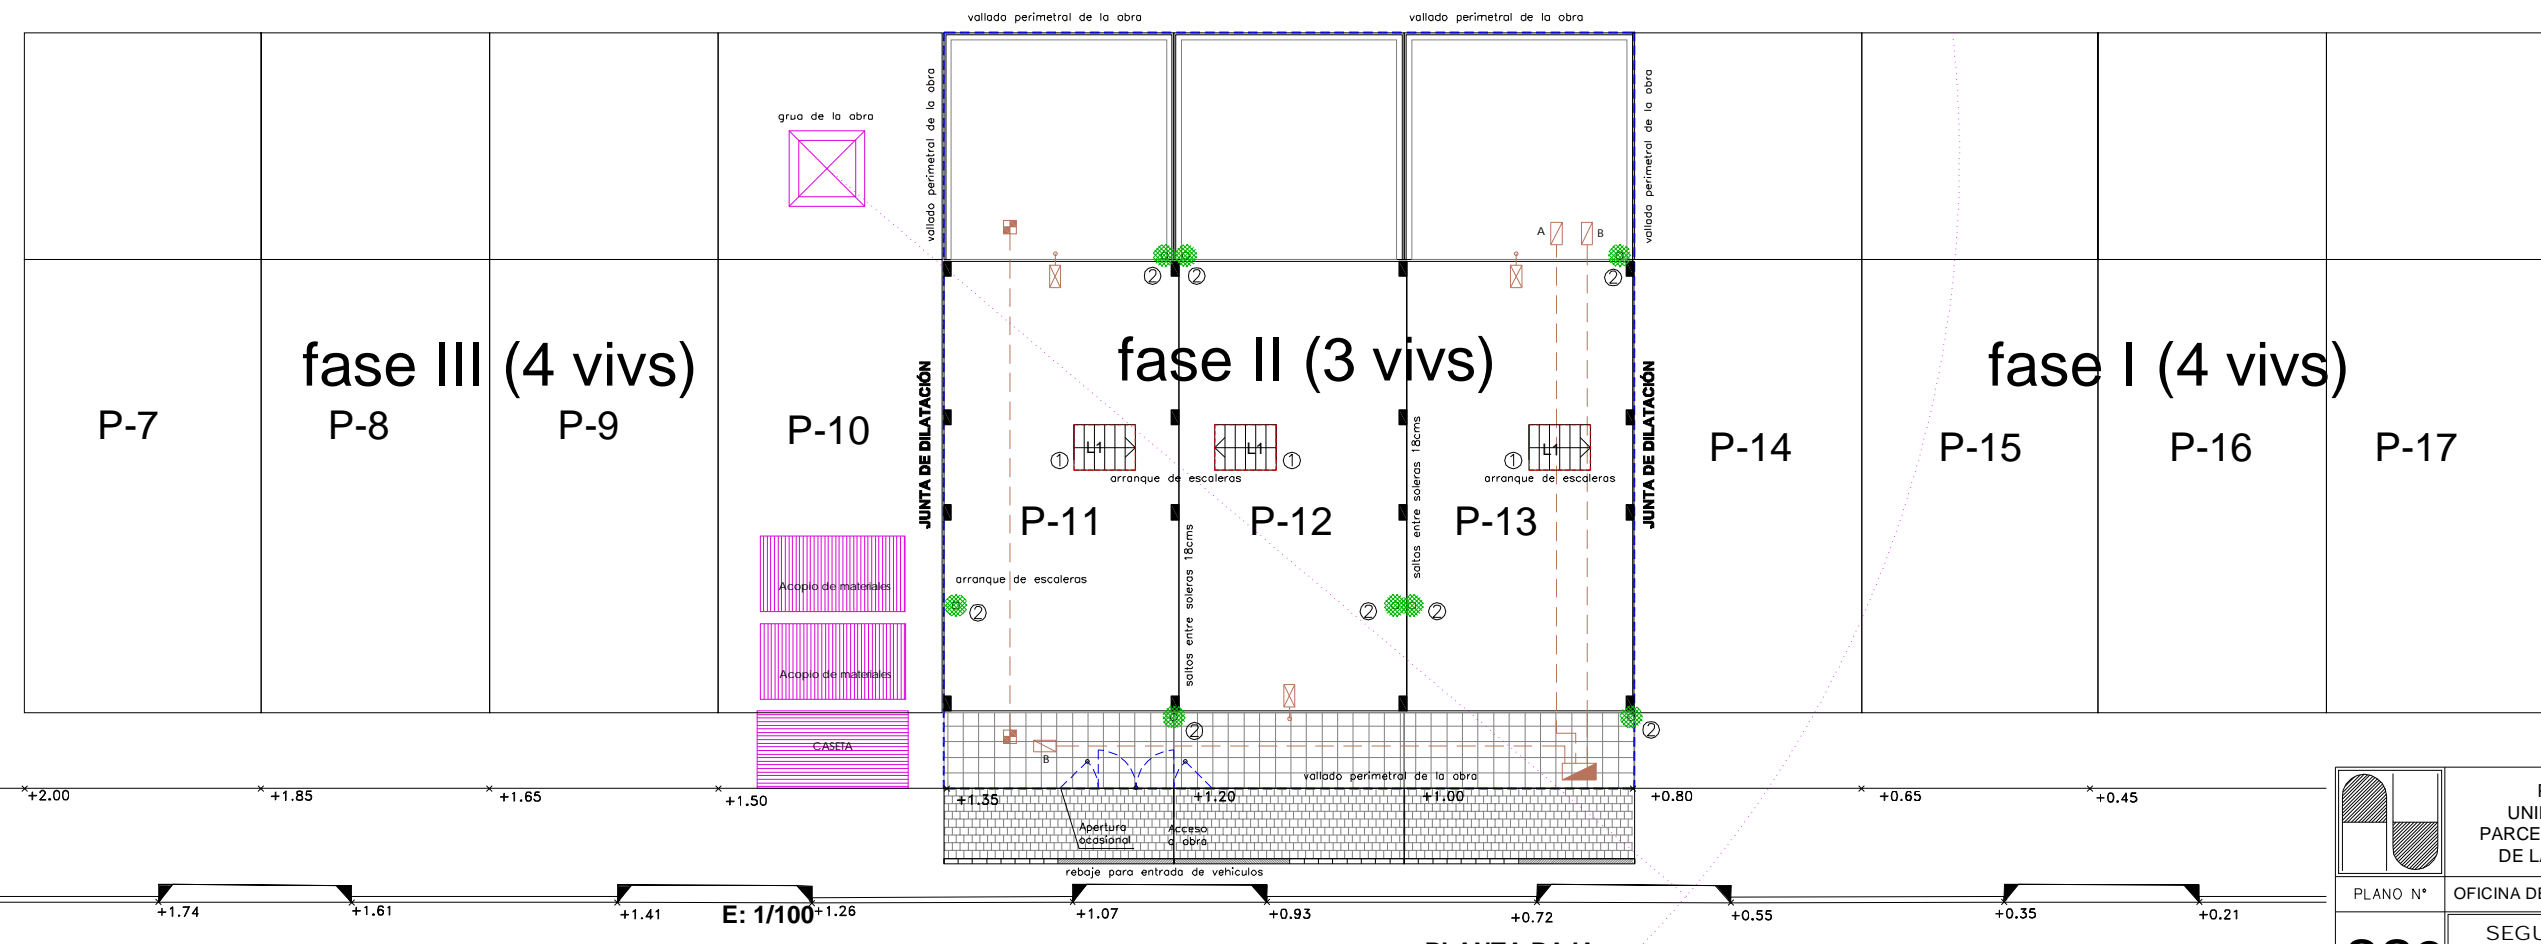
vallado perimetral de la obra
vallado perimetral de la obra

grua de la obra
vallado perimetral de la obra
vallado perimetral de la obra

A
B
②
②
②

fase III (4 vivs)
fase II (3 vivs)
fase I (4 vivs)

P-7
P-8
P-9
P-10
JUNTA DE DILATACIÓN
L1
L1
L1
①
①
①
arranque de escaleras
arranque de escaleras
saltos entre soleras 18cms
JUNTA DE DILATACIÓN
P-14
P-15
P-16
P-17

P-11
P-12
P-13

arranque de escaleras
saltos entre soleras 18cms
Acopio de materiales
Acopio de materiales
②
②
②
②
②

CASETA
B
vallado perimetral de la obra

+2.00
+1.85
+1.65
+1.50
+1.35
+1.20
+1.00
+0.80
+0.65
+0.45

Apertura ocasional
Acceso a obra
rebaje para entrada de vehiculos

+1.74
+1.61
+1.41
E: 1/100
+1.26
+1.07
+0.93
+0.72
+0.55
+0.35
+0.21

UNI
PARCE
DE L
PLANO N°
OFICINA DE
SEGU